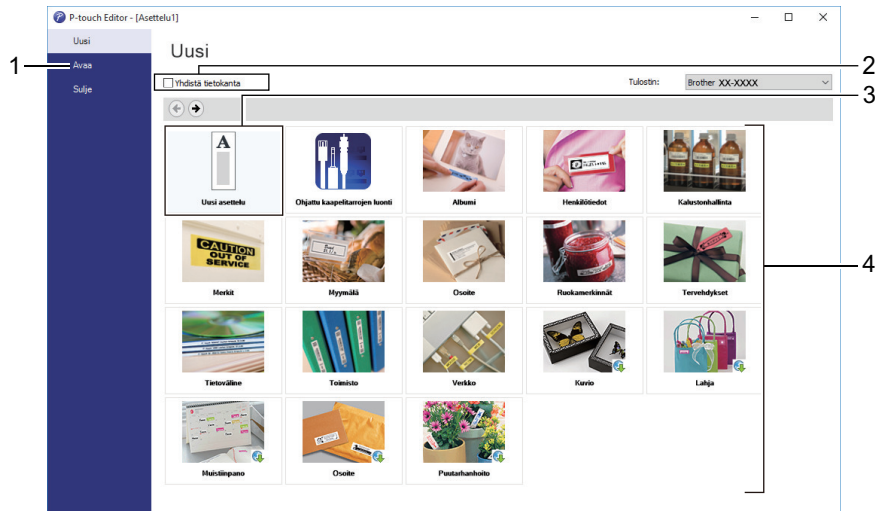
P-touch Editor - [Asettelu1]

Uusi
Avaa
Sulje

1

Uusi

Yhdistä tietokanta

Tulostin: Brother XX-XXXX

2

3

4

A

Uusi asettelu
Ohjattu kaapelitarrojen luonti
Albumi
Henkilötiedot
Kalustonhallinta

CAUTION OUT OF SERVICE

Merkit
Myymälä
Osoite
Ruokamerkinnät
Tervehdykset
Tietoväline
Toimisto
Verkko
Kuvio
Lahja
Muistiinpano
Osoite
Puutarhanhoito